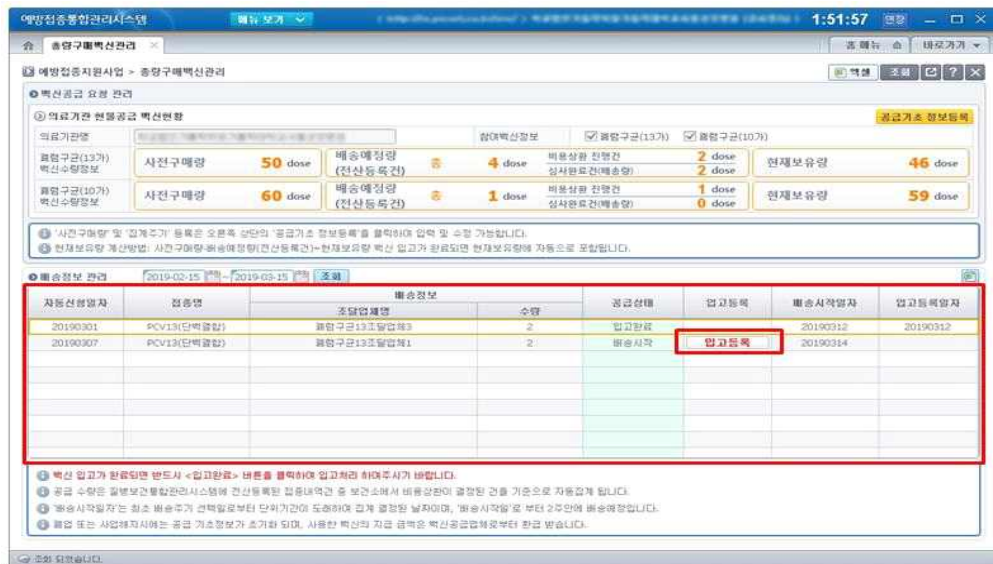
예방접종통합관리시스템 메뉴 보기 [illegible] 1:51:57 연장 — □ ✕

총량구매백신관리 ✕ 총메뉴 바로가기

예방접종지원사업 > 총량구매백신관리 엑셀 조회 ?

●백신공급 요청 관리

의료기관 현물공급 백신현황 공급기초 정보등록

의료기관명 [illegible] 참여백신정보 ☑ 폐렴구균(13가) ☑ 폐렴구균(10가)

폐렴구균(13가) 백신수량정보 | 사전구매량 50 dose | 배송예정량 (전산등록건) 총 4 dose | 비용상환 진행건 2 dose 심사완료건(배송량) 2 dose | 현재보유량 46 dose

폐렴구균(10가) 백신수량정보 | 사전구매량 60 dose | 배송예정량 (전산등록건) 총 1 dose | 비용상환 진행건 1 dose 심사완료건(배송량) 0 dose | 현재보유량 59 dose

'사전구매량' 및 '접종주기' 등록은 오른쪽 상단의 '공급기초 정보등록'을 클릭하여 입력 및 수정 가능합니다.
현재보유량 계산방법: 사전구매량-배송예정량(전산등록건)=현재보유량 백신 입고가 완료되면 현재보유량에 자동으로 포함됩니다.

●배송정보 관리 2019-02-15 ~ 2019-03-15 조회

| 자동신청일자 | 접종명 | 배송정보 조달업체명 | 수량 | 공급상태 | 입고등록 | 배송시작일자 | 입고등록일자 |
|---|---|---|---|---|---|---|---|
| 20190301 | PCV13(단백결합) | 폐렴구균13조달업체3 | 2 | 입고완료 | | 20190312 | 20190312 |
| 20190307 | PCV13(단백결합) | 폐렴구균13조달업체1 | 2 | 배송시작 | 입고등록 | 20190314 | |

백신 입고가 완료되면 반드시 <입고완료> 버튼을 클릭하여 입고처리 하여주시기 바랍니다.
공급 수량은 질병보건통합관리시스템에 전산등록된 접종내역건 중 보건소에서 비용상환이 결정된 건을 기준으로 자동집계 됩니다.
'배송시작일자'는 최소 배송주기 선택일로부터 단위기간이 도래하여 집계 결정된 날짜이며, '배송시작일'로 부터 2주안에 배송예정입니다.
폐업 또는 사업제지시에는 공급 기초정보가 초기화 되며, 사용한 백신의 지급 금액은 백신공급업체로부터 환급 받습니다.

조회 되었습니다.